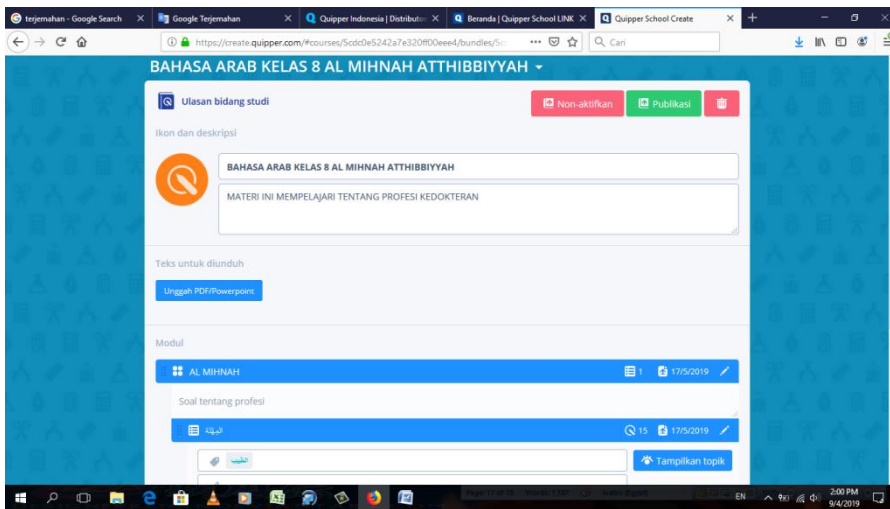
terjemahan - Google Search ×
Google Terjemahan ×
Quipper Indonesia | Distributor ×
Beranda | Quipper School LINK ×
Quipper School Create ×
+

https://create.quipper.com/#courses/5cdc0e5242a7e320ff00eee4/bundles/5c
Cari

BAHASA ARAB KELAS 8 AL MIHNAH ATTHIBBIYYAH

Ulasan bidang studi

Non-aktifkan
Publikasi

Ikon dan deskripsi

BAHASA ARAB KELAS 8 AL MIHNAH ATTHIBBIYYAH

MATERI INI MEMPELAJARI TENTANG PROFESI KEDOKTERAN

Teks untuk diunduh

Unggah PDF/Powerpoint

Modul

AL MIHNAH
1
17/5/2019

Soal tentang profesi

المهنة
15
17/5/2019

الطبيب
Tampilkan topik

EN
2:00 PM
9/4/2019